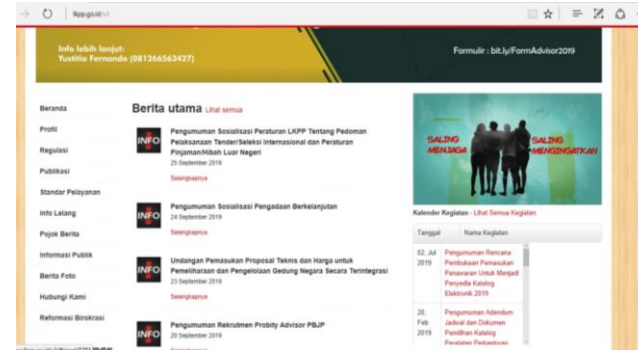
lkpp.go.id

Info lebih lanjut:
Yustitia Fernando (081266563427)

Formulir : bit.ly/FormAdvisor2019

Beranda
Profil
Regulasi
Publikasi
Standar Pelayanan
Info Lelang
Pojok Berita
Informasi Publik
Berita Foto
Hubungi Kami
Reformasi Birokrasi

Berita utama Lihat semua

INFO
Pengumuman Sosialisasi Peraturan LKPP Tentang Pedoman Pelaksanaan Tender/Seleksi Internasional dan Peraturan Pinjaman/Hibah Luar Negeri
25 September 2019
Selengkapnya

INFO
Pengumuman Sosialisasi Pengadaan Berkelanjutan
24 September 2019
Selengkapnya

INFO
Undangan Pemasukan Proposal Teknis dan Harga untuk Pemeliharaan dan Pengelolaan Gedung Negara Secara Terintegrasi
23 September 2019
Selengkapnya

INFO
Pengumuman Rekrutmen Probity Advisor PBJP
20 September 2019
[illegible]

SALING MENJAGA
SALING MENGINGATKAN

Kalender Kegiatan - Lihat Semua Kegiatan

| Tanggal | Nama Kegiatan |
|---|---|
| 02. Jul 2019 | Pengumuman Rencana Pembukaan Pemasukan Penawaran Untuk Menjadi Penyedia Katalog Elektronik 2019 |
| 20. Feb 2019 | Pengumuman Adendum Jadwal dan Dokumen Pemilihan Katalog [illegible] |